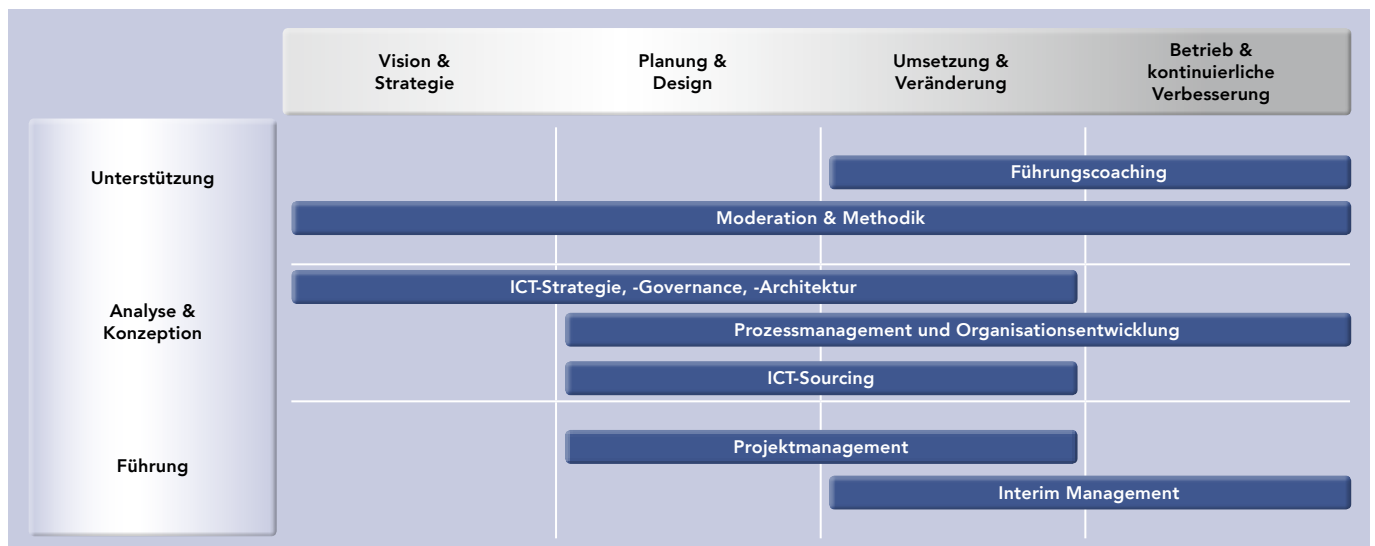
Vision & Strategie

Planung & Design

Umsetzung & Veränderung

Betrieb & kontinuierliche Verbesserung

Unterstützung

Führungscoaching

Moderation & Methodik

Analyse & Konzeption

ICT-Strategie, -Governance, -Architektur

Prozessmanagement und Organisationsentwicklung

ICT-Sourcing

Führung

Projektmanagement

Interim Management